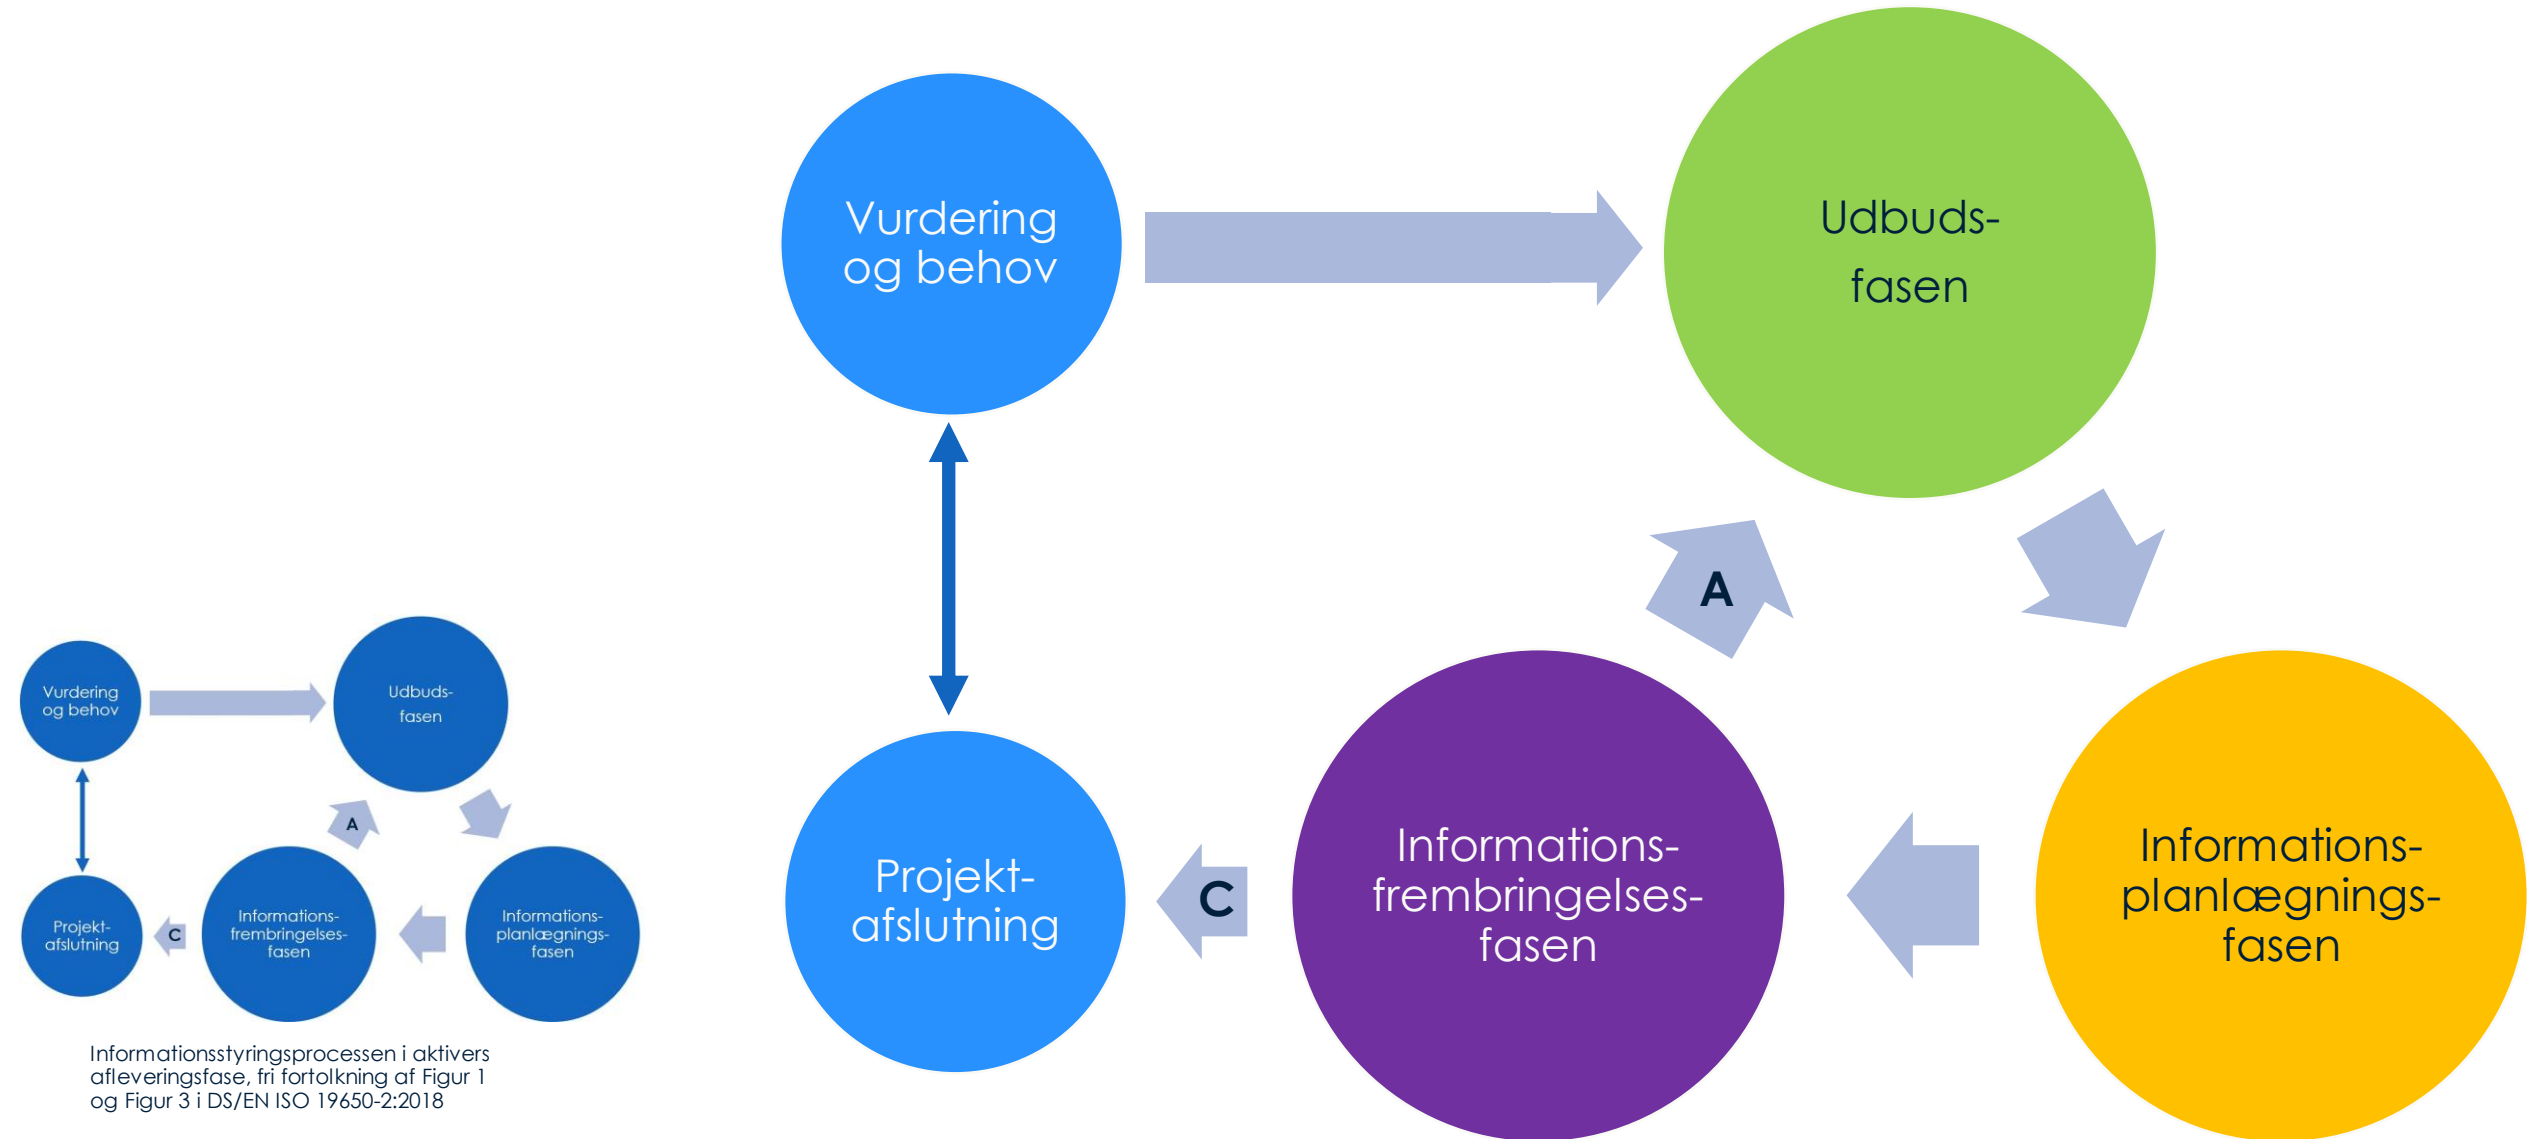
Vurdering og behov

Udbuds-
fasen

A

Projekt-
afslutning

C

Informations-
frembringelses-
fasen

Informations-
planlægnings-
fasen

Informationsstyringsprocessen i aktivers afleveringsfase, fri fortolkning af Figur 1 og Figur 3 i DS/EN ISO 19650-2:2018

Vurdering og behov

Udbuds-
fasen

A

Projekt-
afslutning

C

Informations-
frembringelses-
fasen

Informations-
planlægnings-
fasen